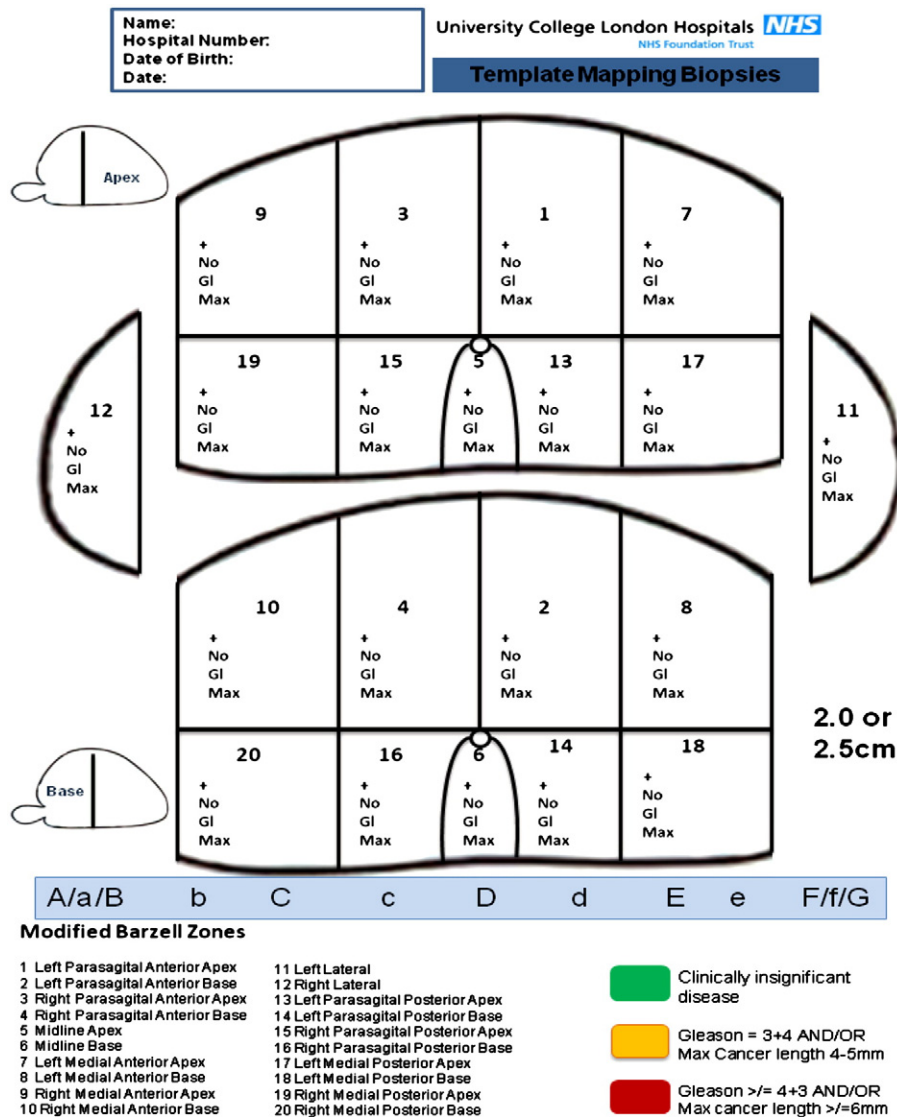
Name:
Hospital Number:
Date of Birth:
Date:

University College London Hospitals NHS
NHS Foundation Trust

Template Mapping Biopsies

Apex

9
+
No
Gl
Max

3
+
No
Gl
Max

1
+
No
Gl
Max

7
+
No
Gl
Max

12
+
No
Gl
Max

19
+
No
Gl
Max

15
+
No
Gl
Max

5
+
No
Gl
Max

13
+
No
Gl
Max

17
+
No
Gl
Max

11
+
No
Gl
Max

10
+
No
Gl
Max

4
+
No
Gl
Max

2
+
No
Gl
Max

8
+
No
Gl
Max

2.0 or 2.5cm

Base

20
+
No
Gl
Max

16
+
No
Gl
Max

6
+
No
Gl
Max

14
+
No
Gl
Max

18
+
No
Gl
Max

A/a/B b C c D d E e F/f/G

Modified Barzell Zones

1 Left Parasagital Anterior Apex
2 Left Parasagital Anterior Base
3 Right Parasagital Anterior Apex
4 Right Parasagital Anterior Base
5 Midline Apex
6 Midline Base
7 Left Medial Anterior Apex
8 Left Medial Anterior Base
9 Right Medial Anterior Apex
10 Right Medial Anterior Base

11 Left Lateral
12 Right Lateral
13 Left Parasagital Posterior Apex
14 Left Parasagital Posterior Base
15 Right Parasagital Posterior Apex
16 Right Parasagital Posterior Base
17 Left Medial Posterior Apex
18 Left Medial Posterior Base
19 Right Medial Posterior Apex
20 Right Medial Posterior Base

Clinically insignificant disease

Gleason = 3+4 AND/OR Max Cancer length 4-5mm

Gleason >/= 4+3 AND/OR Max cancer length >/=6mm